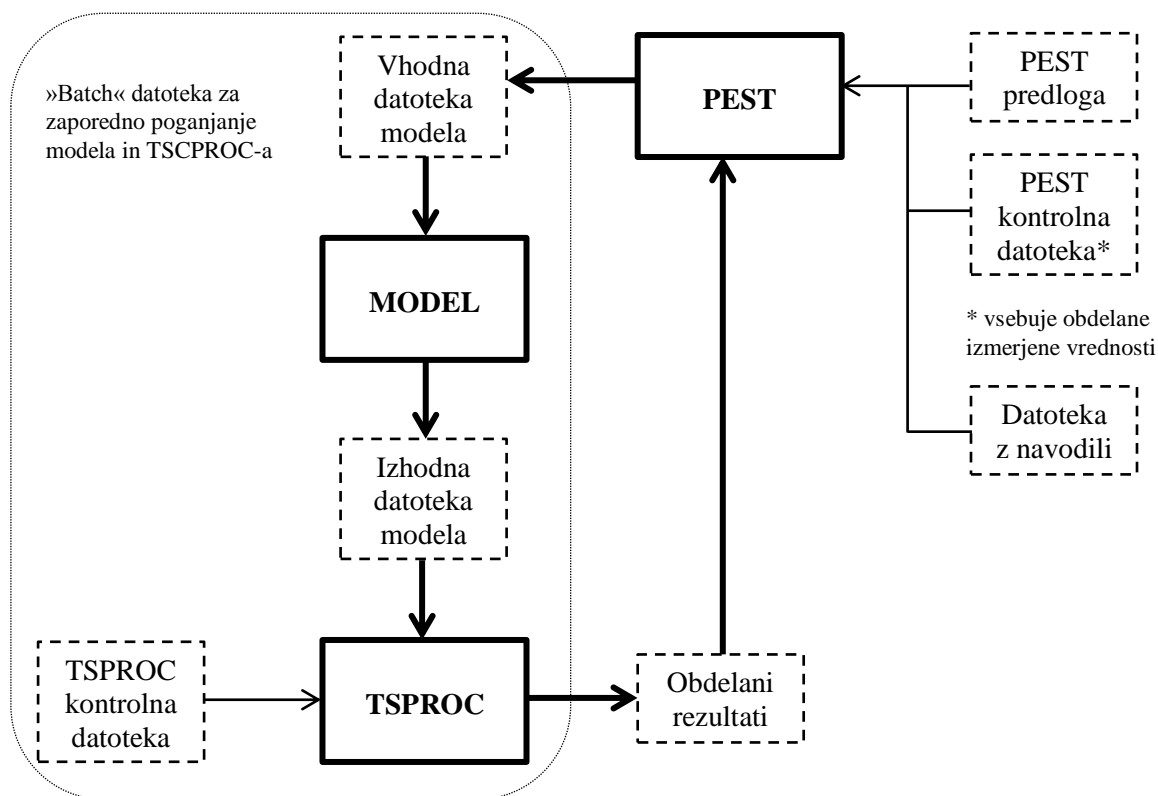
»Batch« datoteka za zaporedno poganjanje modela in TSCPROC-a

Vhodna datoteka modela

PEST

PEST predloga

PEST kontrolna datoteka*

* vsebuje obdelane izmerjene vrednosti

Datoteka z navodili

MODEL

Izhodna datoteka modela

TSPROC kontrolna datoteka

TSPROC

Obdelani rezultati